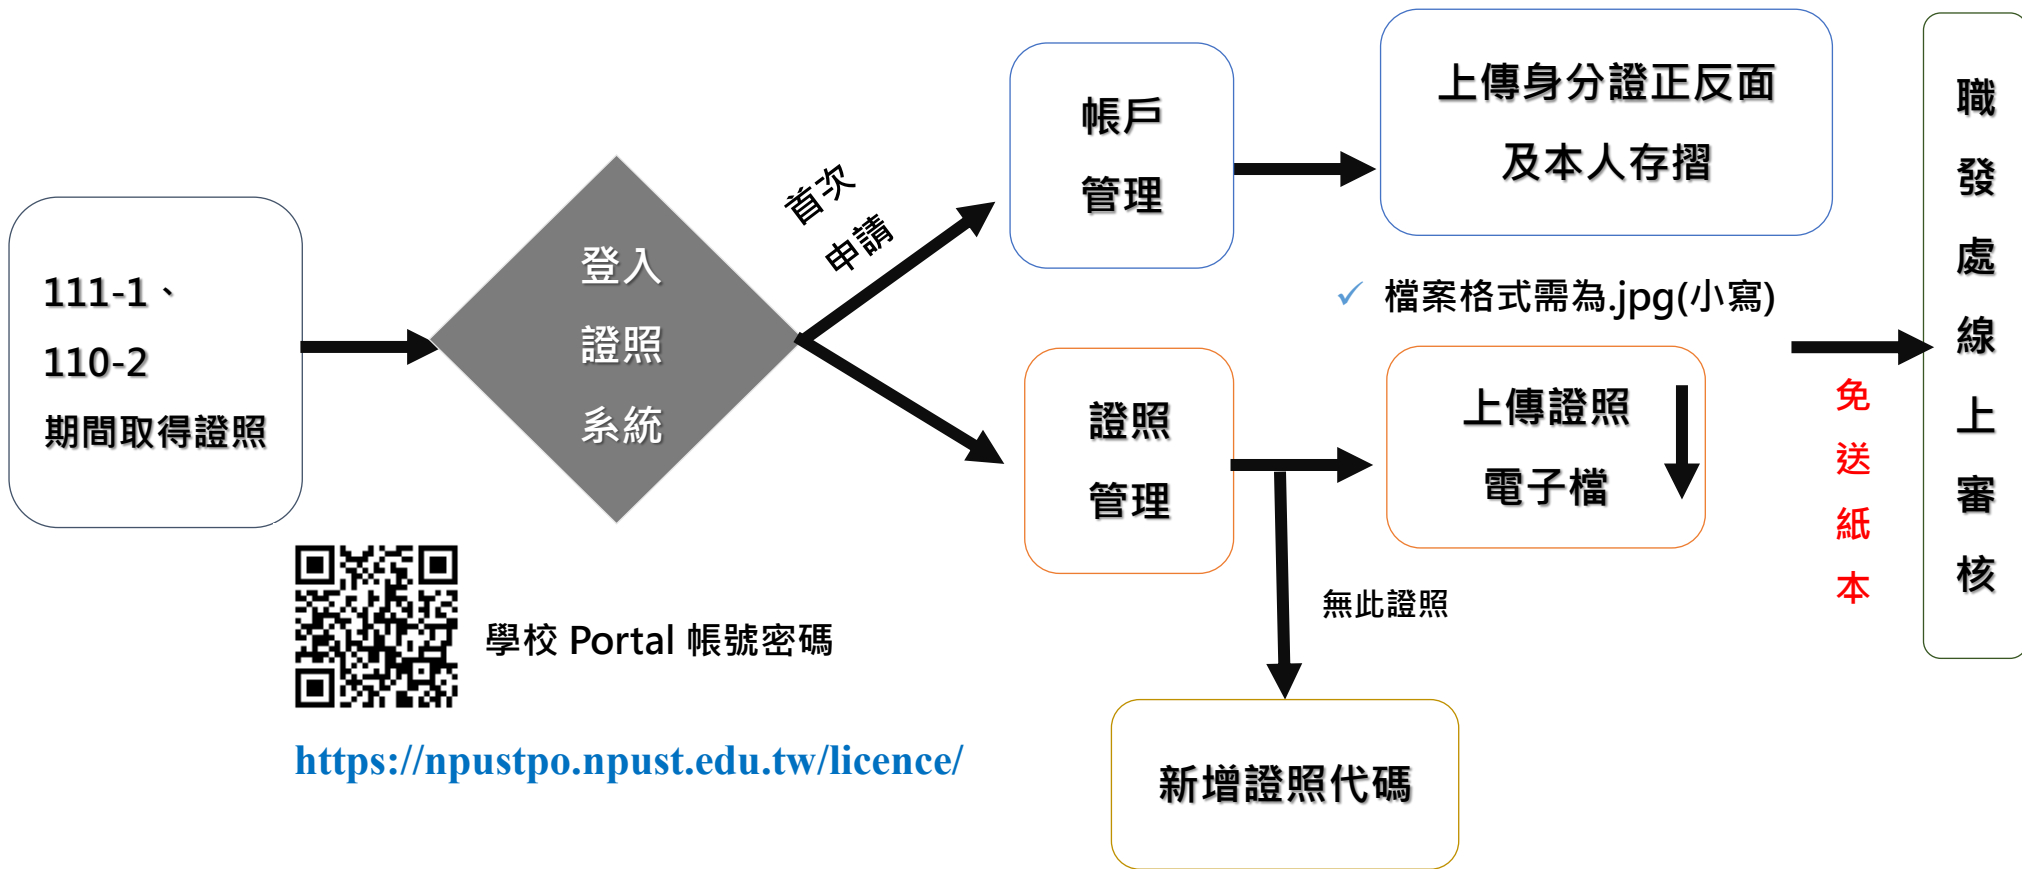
111-1、
110-2
期間取得證照

登入
證照
系統

首次
申請

帳戶
管理

上傳身分證正反面
及本人存摺

✓ 檔案格式需為.jpg(小寫)

證照
管理

上傳證照
電子檔

無此證照

新增證照代碼

免
送
紙
本

職
發
處
線
上
審
核

學校 Portal 帳號密碼

https://npustpo.npust.edu.tw/licence/